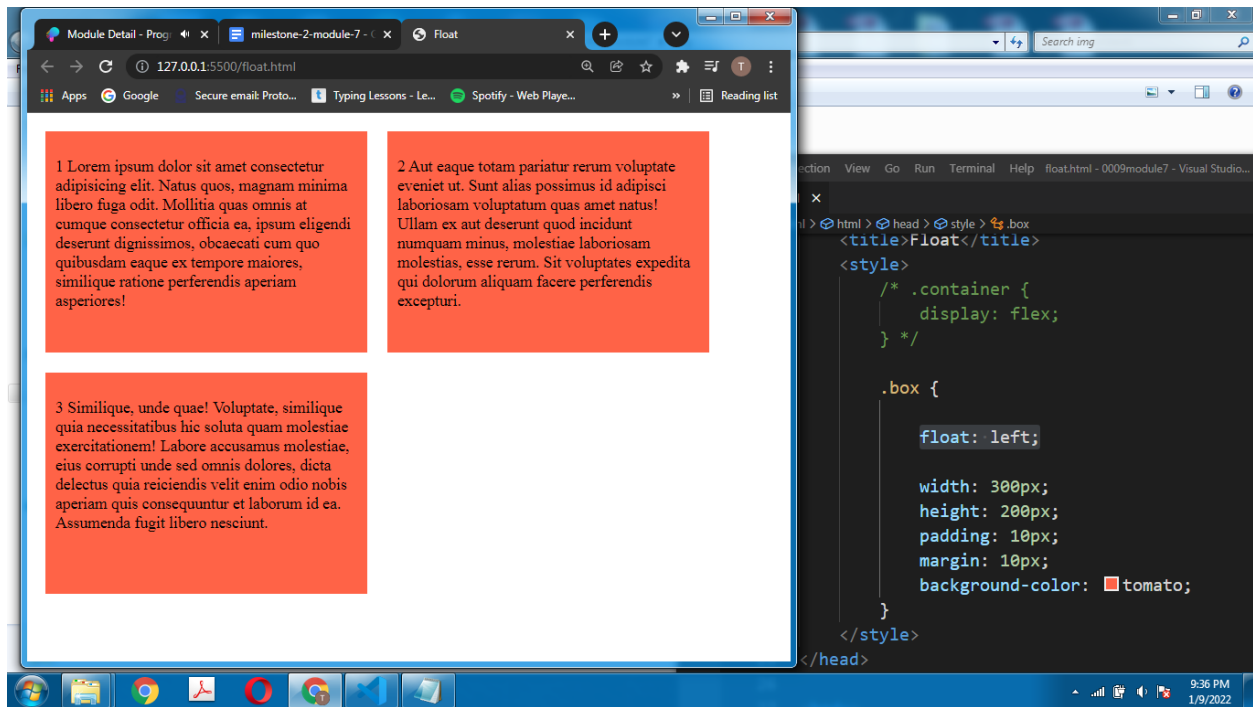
Module Detail - Prog
milestone-2-module-7 -
Float
127.0.0.1:5500/float.html
Apps
Google
Secure email: Proto...
Typing Lessons - Le...
Spotify - Web Playe...
Reading list

Search img

1 Lorem ipsum dolor sit amet consectetur adipisicing elit. Natus quos, magnam minima libero fuga odit. Mollitia quas omnis at cumque consectetur officia ea, ipsum eligendi deserunt dignissimos, obcaecati cum quo quibusdam eaque ex tempore maiores, similique ratione perferendis aperiam asperiores!

2 Aut eaque totam pariatur rerum voluptate eveniet ut. Sunt alias possimus id adipisci laboriosam voluptatum quas amet natus! Ullam ex aut deserunt quod incidunt numquam minus, molestiae laboriosam molestias, esse rerum. Sit voluptates expedita qui dolorum aliquam facere perferendis excepturi.

3 Similique, unde quae! Voluptate, similique quia necessitatibus hic soluta quam molestiae exercitationem! Labore accusamus molestiae, eius corrupti unde sed omnis dolores, dicta delectus quia reiciendis velit enim odio nobis aperiam quis consequuntur et laborum id ea. Assumenda fugit libero nesciunt.

ection View Go Run Terminal Help float.html - 0009module7 - Visual Studio...
html > head > style > .box
<title>Float</title>
<style>
/* .container {
display: flex;
} */

.box {

float: left;

width: 300px;
height: 200px;
padding: 10px;
margin: 10px;
background-color: tomato;
}
</style>
</head>

9:36 PM
1/9/2022